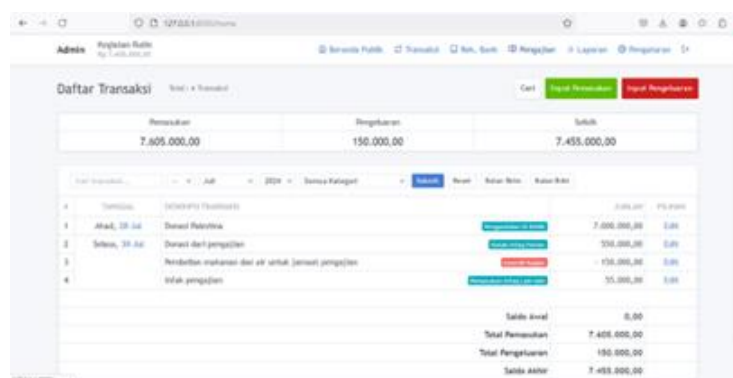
127.0.0.1

Admin Kegiatan Rutin

Beranda Publik Transaksi Kat. Bank Pengajian Laporan Pengaturan

Daftar Transaksi Total • Transaksi

Cari Input Pemasukan Input Pengeluaran

| Pemasukan | Pengeluaran | Selisih |
|---|---|---|
| 7.605.000,00 | 150.000,00 | 7.455.000,00 |

Cari transaksi... Juli 2024 Semua Kategori Sebelum Reset Keluar Rutin Kuasa Rutin

| # | TANGGAL | DESKRIPSI TRANSAKSI | | JUMLAH | PILIHAN |
|---|---|---|---|---|---|
| 1 | Ahad, 28 Jul | Donasi Palestina | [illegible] | 7.000.000,00 | Edit |
| 2 | Selasa, 30 Jul | Donasi dari pengajian | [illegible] | 550.000,00 | Edit |
| 3 | | Pembelian makanan dan air untuk jamaah pengajian | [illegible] | - 150.000,00 | Edit |
| 4 | | Infak pengajian | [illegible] | 55.000,00 | Edit |

Saldo Awal 0,00
Total Pemasukan 7.605.000,00
Total Pengeluaran 150.000,00
Saldo Akhir 7.455.000,00